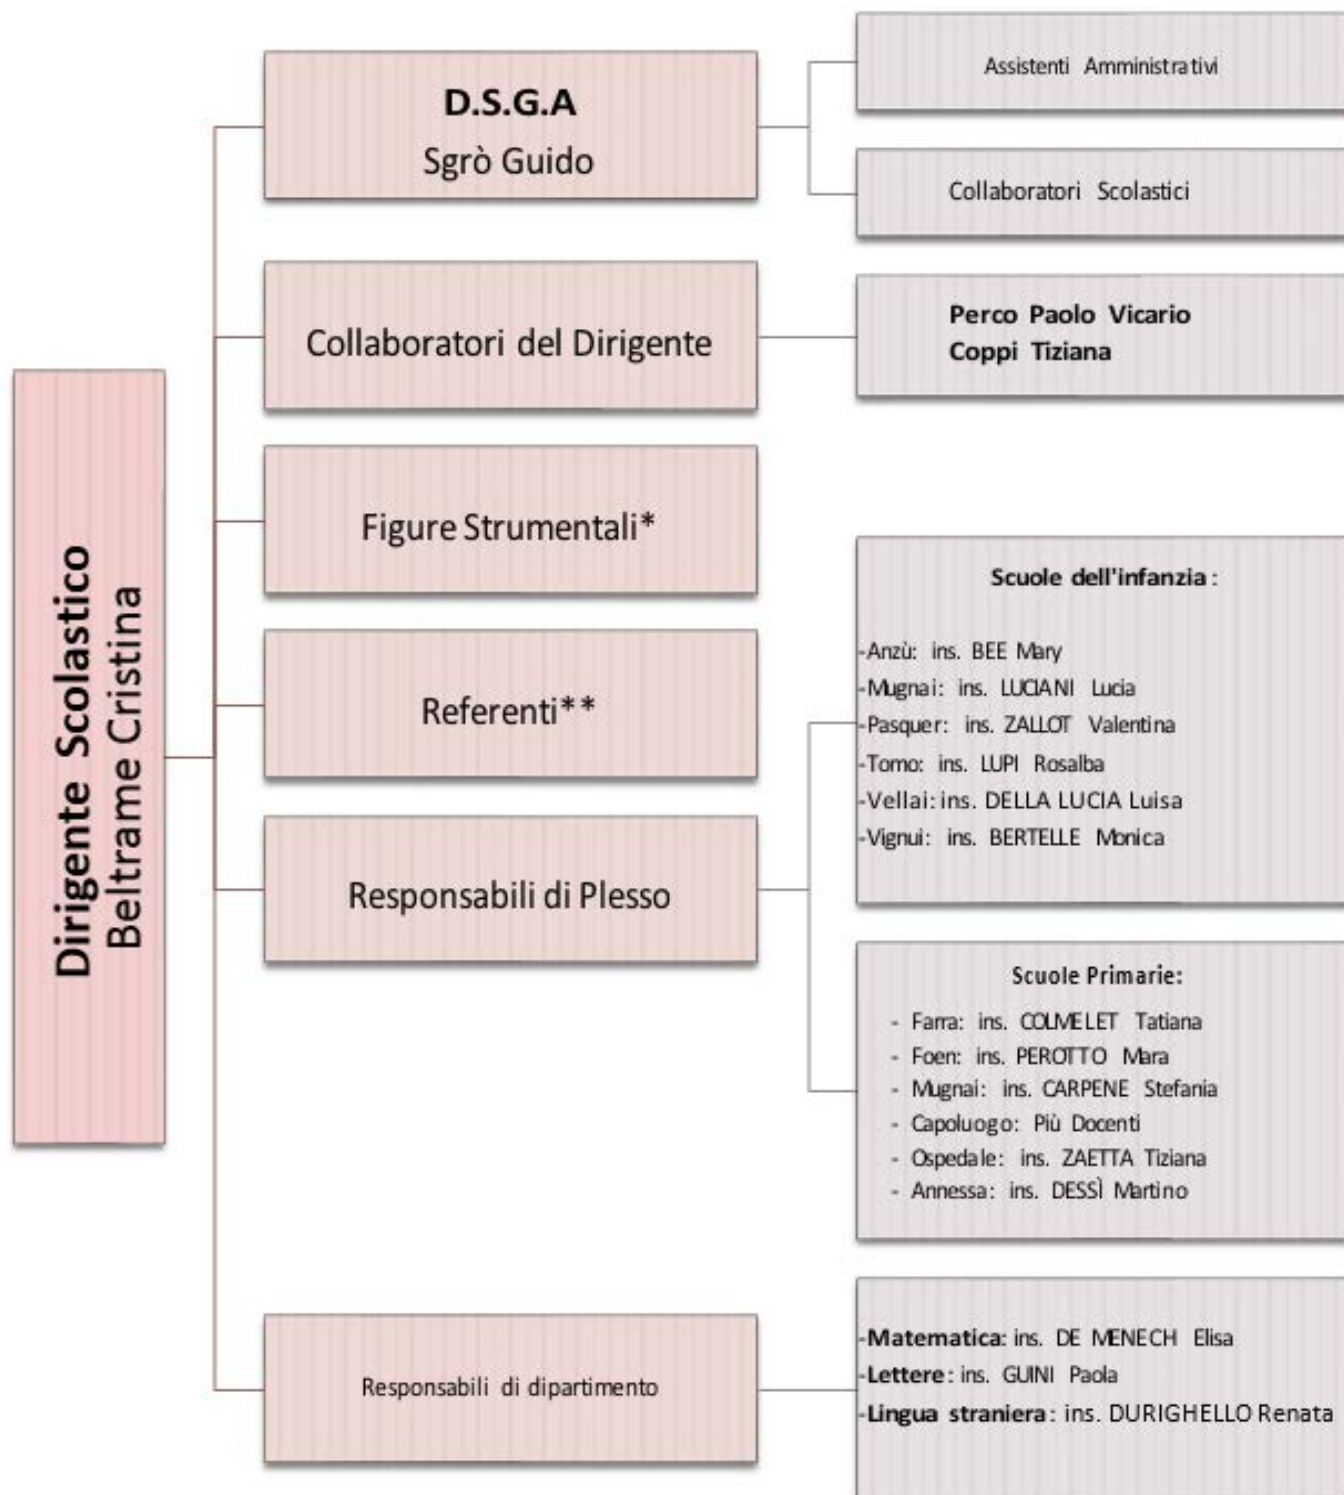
Dirigente Scolastico
Beltrame Cristina

D.S.G.A
Sgrò Guido

Assistenti Amministrativi

Collaboratori Scolastici

Collaboratori del Dirigente

Perco Paolo Vicario
Coppi Tiziana

Figure Strumentali*

Referenti**

Responsabili di Plesso

Scuole dell'infanzia:

-Anzù: ins. BEE Mary
-Mugnai: ins. LUCIANI Lucia
-Pasquer: ins. ZALLOT Valentina
-Tomo: ins. LUPI Rosalba
-Vellai: ins. DELLA LUCIA Luisa
-Vignui: ins. BERTELLE Monica

Scuole Primarie:

- Farra: ins. COLMELET Tatiana
- Foen: ins. PEROTTO Mara
- Mugnai: ins. CARPENE Stefania
- Capoluogo: Più Docenti
- Ospedale: ins. ZAETTA Tiziana
- Annessa: ins. DESSÌ Martino

Responsabili di dipartimento

-Matematica: ins. DE MENECH Elisa
-Lettere: ins. GUINI Paola
-Lingua straniera: ins. DURIGHELLO Renata